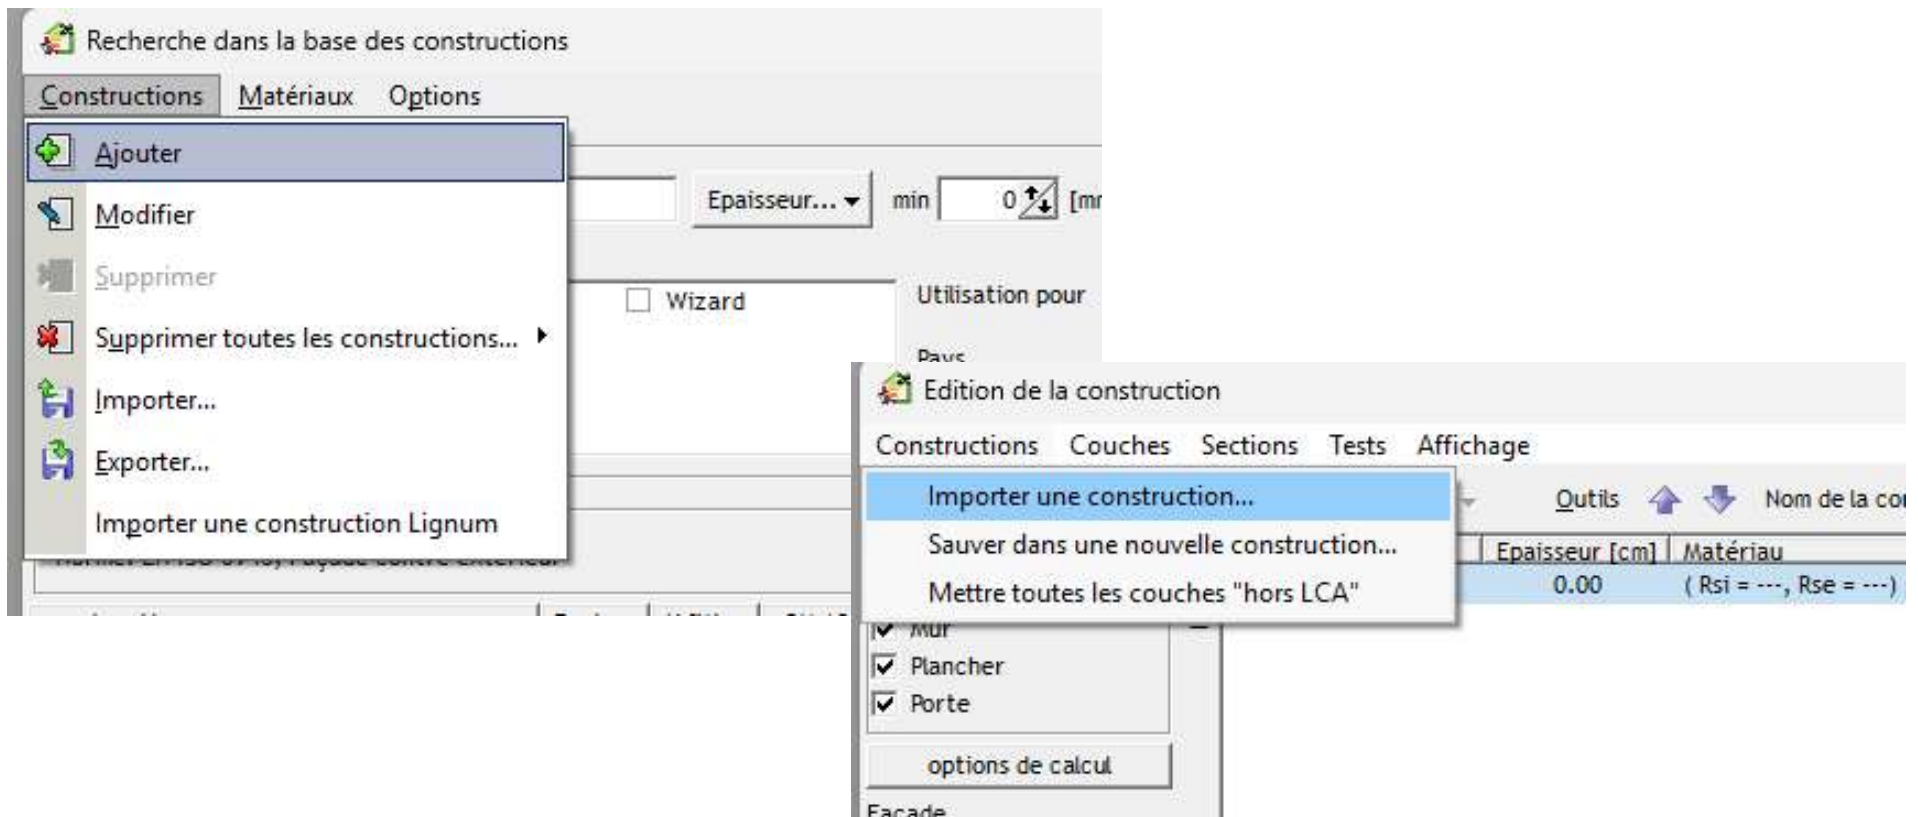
Recherche dans la base des constructions

Constructions Matériaux Options

Ajouter
Modifier
Supprimer
Supprimer toutes les constructions...
Importer...
Exporter...
Importer une construction Lignum

Epaisseur... min 0 [mr

Wizard

Utilisation pour

Pays

Edition de la construction

Constructions Couches Sections Tests Affichage

Importer une construction...
Sauver dans une nouvelle construction...
Mettre toutes les couches "hors LCA"

Outils Nom de la co

Epaisseur [cm] Matériau
0.00 ( Rsi = ---, Rse = ---)

Mur
Plancher
Porte

options de calcul

Facade